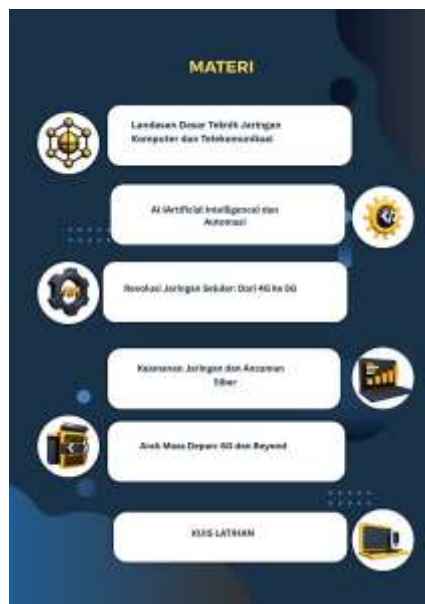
MATERI

Landasan Dasar Teknik Jaringan Komputer dan Telekomunikasi

AI (Artificial Intelligence) dan Automasi

Revolusi Jaringan Seluler: Dari 4G ke 5G

Keamanan Jaringan dan Ancaman Siber

Arah Masa Depan: 6G dan Beyond

KUIS LATIHAN